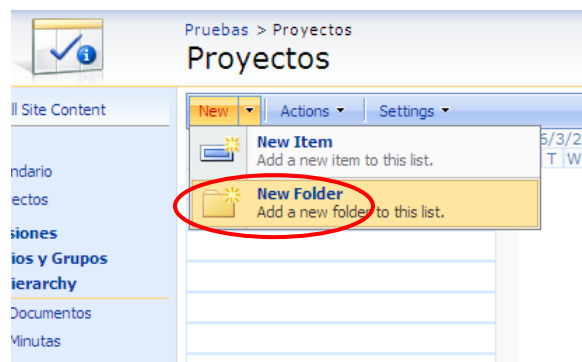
Pruebas > Proyectos
Proyectos

ll Site Content

New ▾ Actions ▾ Settings ▾

New Item
Add a new item to this list.

New Folder
Add a new folder to this list.

5/3/2
T W

ndario
ectos
siones
ios y Grupos
ierarchy
Documentos
Minutas